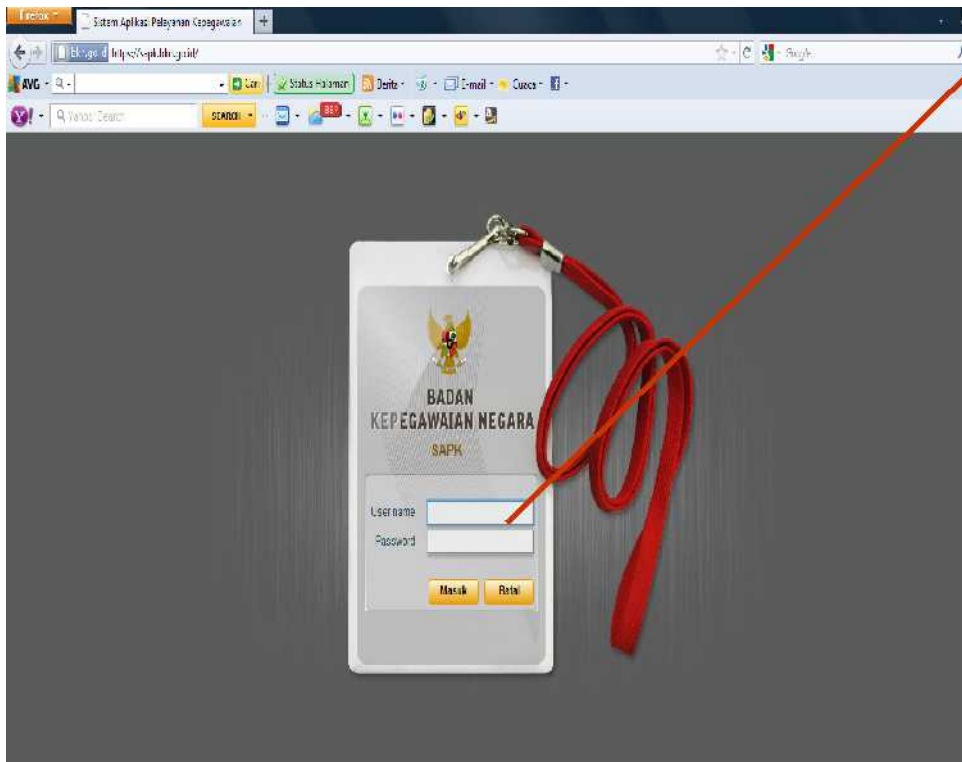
Firefox
Sistem Aplikasi Pelayanan Kepegawaian
+
bkn.go.id https://sapk.bkn.go.id/
Google
AVG
Cari
Status Halaman
Berita
E-mail
Cuaca
Yahoo! Search
SEARCH
BADAN
KEPEGAWAIAN NEGARA
SAPK
User name
Password
Masuk
Batal